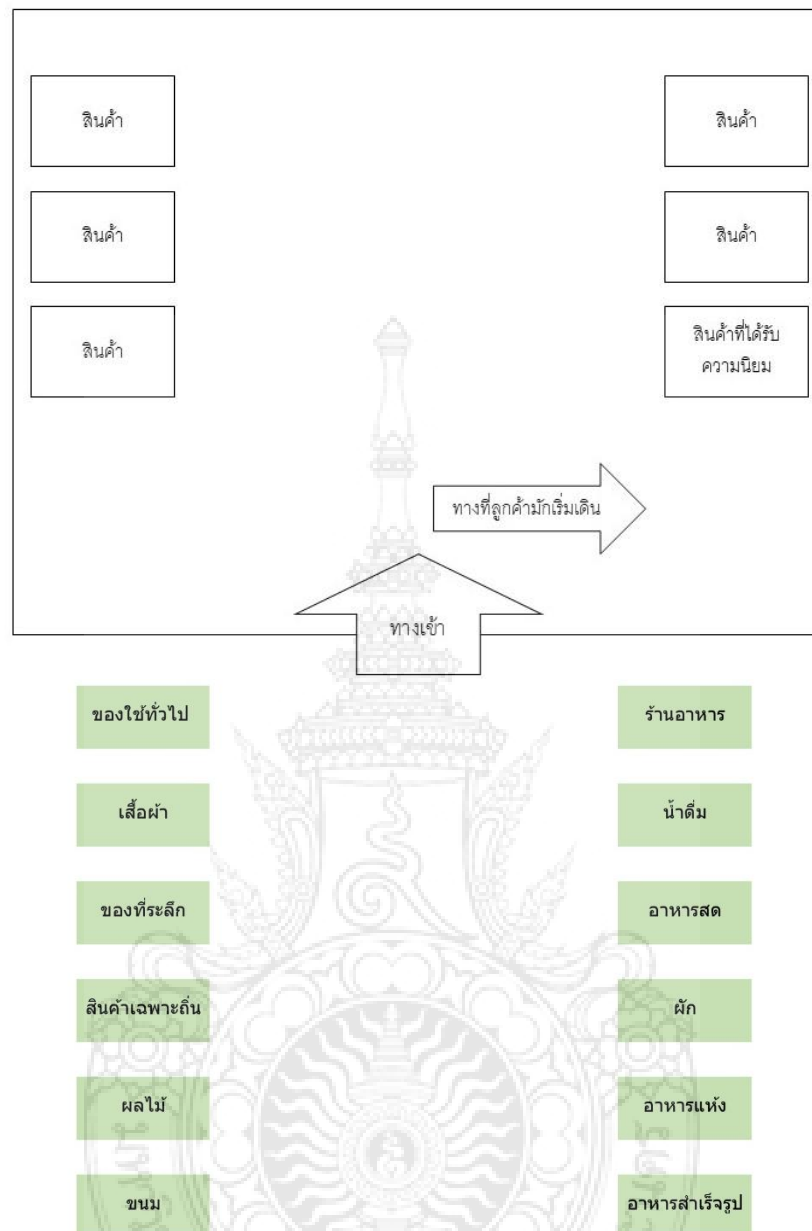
สินค้า

สินค้า

สินค้า

สินค้า

สินค้า

สินค้าที่ได้รับความนิยม

ทางที่ลูกค้ามักเริ่มเดิน

ทางเข้า

ของใช้ทั่วไป

ร้านอาหาร

เสื้อผ้า

น้ำดื่ม

ของที่ระลึก

อาหารสด

สินค้าเฉพาะถิ่น

ผัก

ผลไม้

อาหารแห้ง

ขนม

อาหารสำเร็จรูป